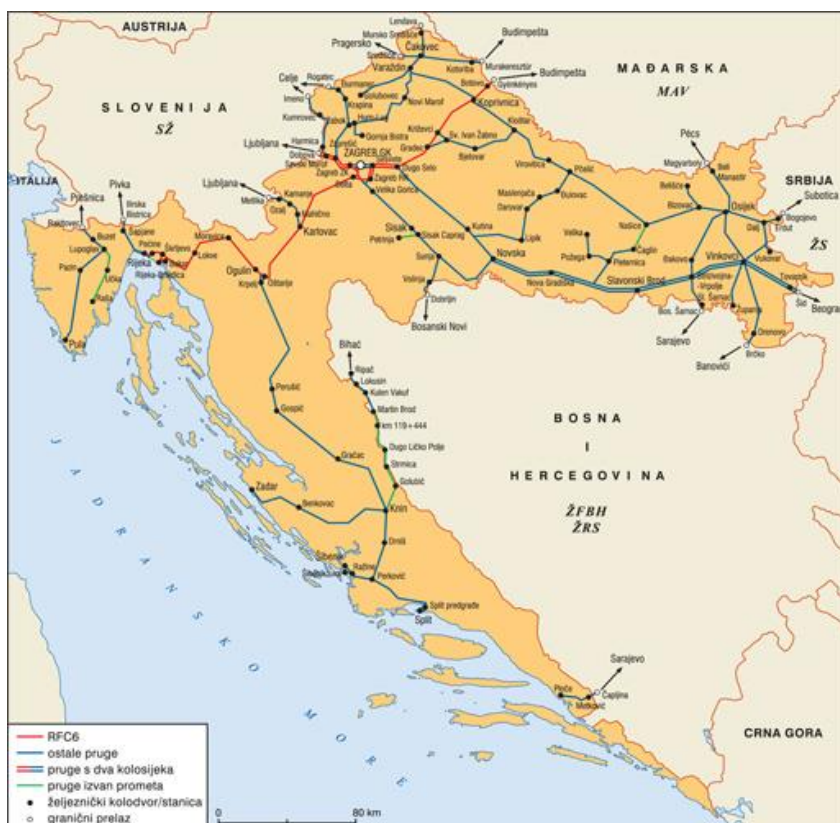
AUSTRIJA

Lendava
Murско Središće
Pragersko
Čakovec
Budimpešta
Murakeresztúr
Budimpešta
Gyékényes
Varaždin
Kotoriba
Botovo
MAĐARSKA
MAV
Celje
Rogatec
Koprivnica
Imeno
Krapina
Novi Marof
Kumrovec
Križevci
Sv. Ivan Žabno
Gornja Bistra
Kloštar
Harmica
Gradec
Bjelovar
Dobova
Savski Marof
Ljubljana
ZAGREB GK
Dugo Selo
Zagreb ZK
Zagreb RK
Virovitica
Pécs
Magyarbóly
Beli Manastir
Velika Gorica
Pitomača
SLOVENIJA
SŽ
Ljubljana
Metlika
Kamanje
Ozalj
Mahično
Sisak
Petrinja
Sisak Caprag
Kutina
Daruvar
Bučovac
Belišće
Bizovac
Osijek
Dalj
Erdut
Bogojevo
SRBIJA
Subotica
ŽS
ITALIJA
Pivka
Ilirska Bistrica
Sežana
Buzet
Lupoglav
Pazin
Raša
Pula
Šapjane
Pećine
Škrljevo
Rijeka
Rijeka Brajdica
Lokve
Moravice
Karlovac
Ogulin
Oštarije
Josipdol
Sunja
Novska
Volinja
Dobrljin
Bosanski Novi
Maslenjača
Lipik
Pleternica
Našice
Čaglin
Velika
Požega
Nova Gradiška
Slavonski Brod
Vinkovci
Vukovar
Tovarnik
Šid
Beograd
Bakovo
Jasinje
Strizivojna-Vrpolje
Bos. Šamac
Slav. Šamac
Županja
Drenovci
Brčko
Sarajevo
Banovići
Bihać
Ripač
Lokosin
Kulen Vakuf
Martin Brod
km 119+444
Dugo Ličko Polje
Strmica
Sokolić
Perušić
Gospić
Gračac
Zadar
Benkovac
Knin
Drniš
Šibenik
Ražine
Perković
Split predgrađe
Split
BOSNA
I
HERCEGOVINA
ŽFBH
ŽRS
JADRANSKO MORE
Sarajevo
Ploče
Čapljina
Metković
CRNA GORA

RFC6
ostale pruge
pruge s dva kolosijeka
pruge izvan prometa
željeznički kolodvor/stanica
granični prelaz
0
80 km